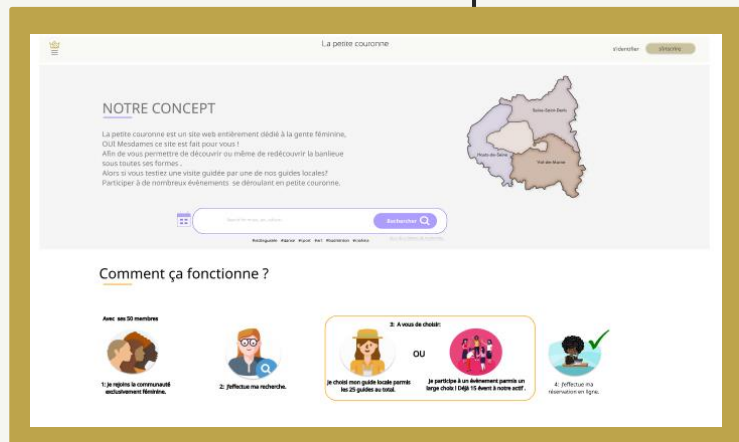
La petite couronne

S'identifier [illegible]

NOTRE CONCEPT

La petite couronne est un site web entièrement dédié à la gente féminine, OUI Mesdames ce site est fait pour vous !
Afin de vous permettre de découvrir ou même de redécouvrir la banlieue sous toutes ses formes .
Alors si vous testiez une visite guidée par une de nos guides locales?
Participer à de nombreux événements se déroulant en petite couronne.

Seine-Saint-Denis

Hauts-de-Seine

Val-de-Marne

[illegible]

Rechercher

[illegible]

Comment ça fonctionne ?

Avec ses 50 membres

1: Je rejoins la communauté exclusivement féminine.

2: J'effectue ma recherche.

3: A vous de choisir:

Je choisi mon guide locale parmis les 25 guides au total.

OU

Je participe à un événement parmis un large choix ! Déjà 15 évent à notre actif .

4: J'effectue ma réservation en ligne.